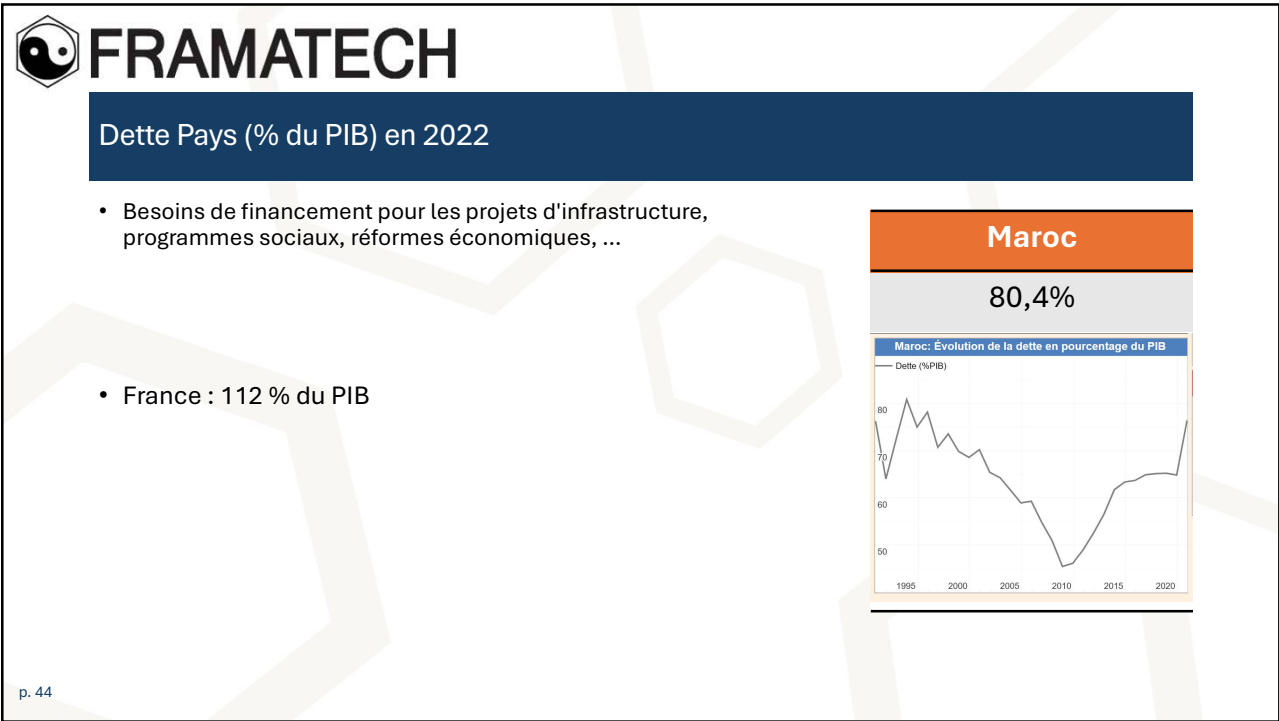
FRAMATECH

Dette Pays (% du PIB) en 2022

• Besoins de financement pour les projets d'infrastructure, programmes sociaux, réformes économiques, ...

• France : 112 % du PIB

Maroc

80,4%

Maroc: Évolution de la dette en pourcentage du PIB

Dette (%PIB)

80
70
60
50

1995 2000 2005 2010 2015 2020

p. 44